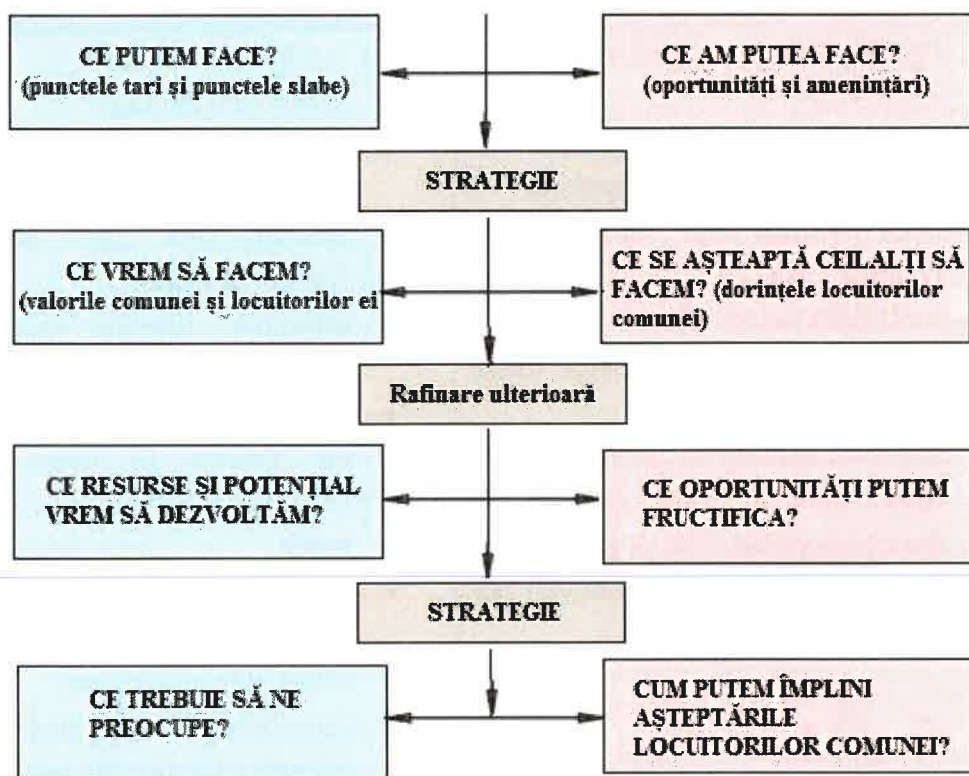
CE PUTEM FACE?
(punctele tari și punctele slabe)

CE AM PUTEA FACE?
(oportunități și amenințări)

STRATEGIE

CE VREM SĂ FACEM?
(valorile comunei și locuitorilor ei

CE SE AȘTEAPTĂ CEILALȚI SĂ FACEM? (dorințele locuitorilor comunei)

Rafinare ulterioară

CE RESURSE ȘI POTENȚIAL VREM SĂ DEZVOLTĂM?

CE OPORTUNITĂȚI PUTEM FRUCTIFICA?

STRATEGIE

CE TREBUIE SĂ NE PREOCUPE?

CUM PUTEM ÎMPLINI AȘTEPTĂRILE LOCUITORILOR COMUNEI?